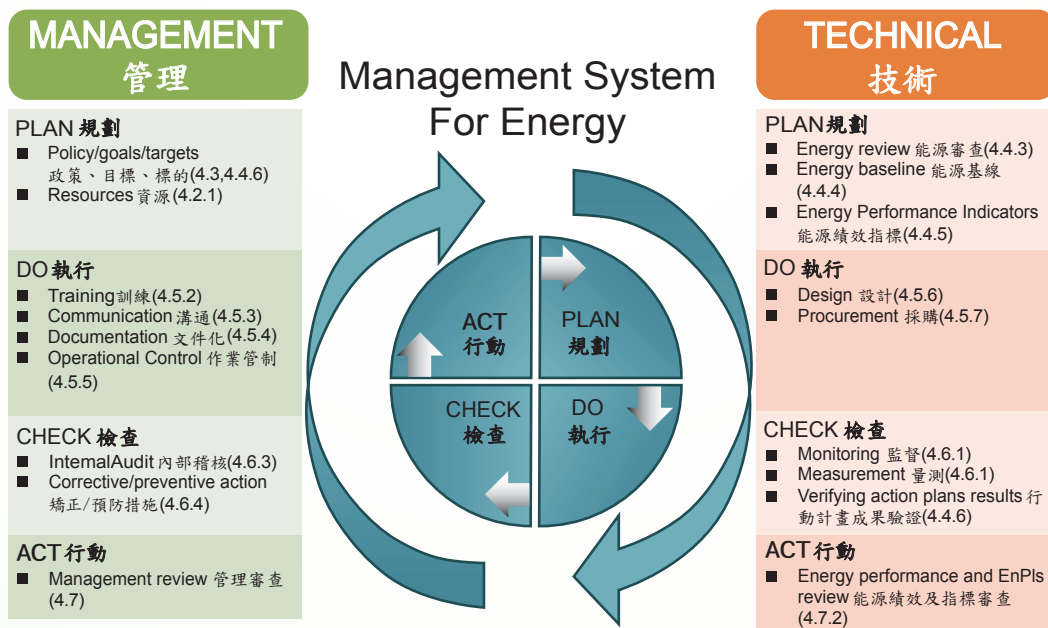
MANAGEMENT
管理

PLAN 規劃
■ Policy/goals/targets 政策、目標、標的(4.3,4.4.6)
■ Resources 資源(4.2.1)

DO 執行
■ Training 訓練(4.5.2)
■ Communication 溝通(4.5.3)
■ Documentation 文件化(4.5.4)
■ Operational Control 作業管制 (4.5.5)

CHECK 檢查
■ IntemalAudit 內部稽核(4.6.3)
■ Corrective/preventive action 矯正/預防措施(4.6.4)

ACT 行動
■ Management review 管理審查 (4.7)

Management System For Energy

ACT 行動

PLAN 規劃

CHECK 檢查

DO 執行

TECHNICAL
技術

PLAN 規劃
■ Energy review 能源審查(4.4.3)
■ Energy baseline 能源基線 (4.4.4)
■ Energy Performance Indicators 能源績效指標(4.4.5)

DO 執行
■ Design 設計(4.5.6)
■ Procurement 採購(4.5.7)

CHECK 檢查
■ Monitoring 監督(4.6.1)
■ Measurement 量測(4.6.1)
■ Verifying action plans results 行動計畫成果驗證(4.4.6)

ACT 行動
■ Energy performance and EnPls review 能源績效及指標審查 (4.7.2)